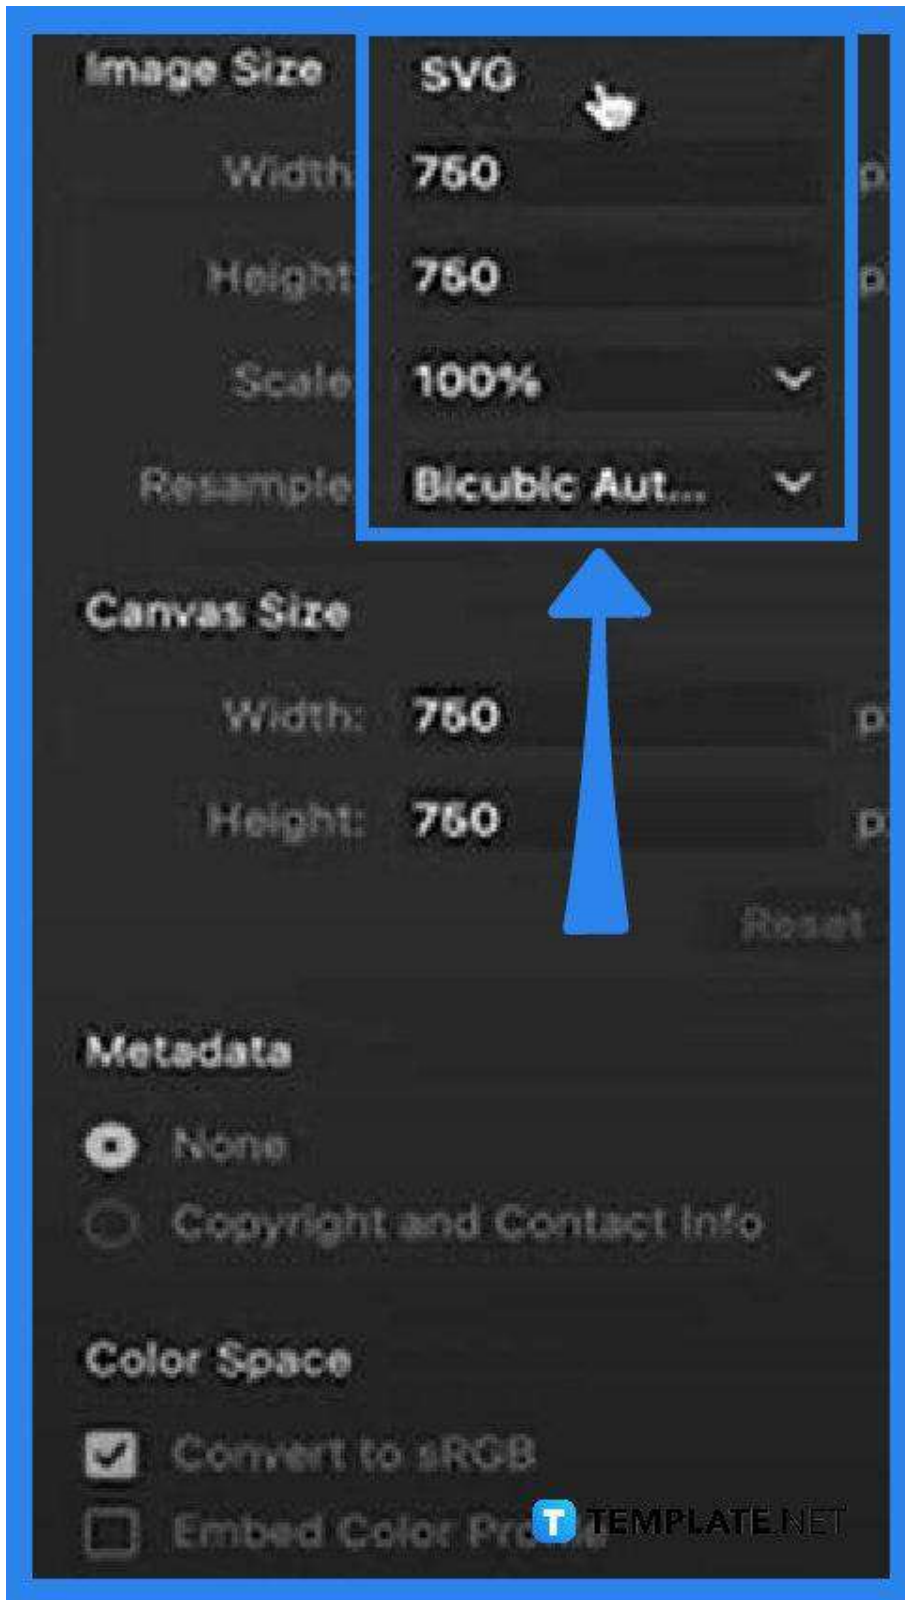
Image Size

SVG

Width: 750 p

Height: 750 p

Scale: 100%

Resample: Bicubic Aut...

Canvas Size

Width: 750 p

Height: 750 p

Reset

Metadata

None

Copyright and Contact Info

Color Space

Convert to sRGB

Embed Color Pr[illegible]

TEMPLATE.NET